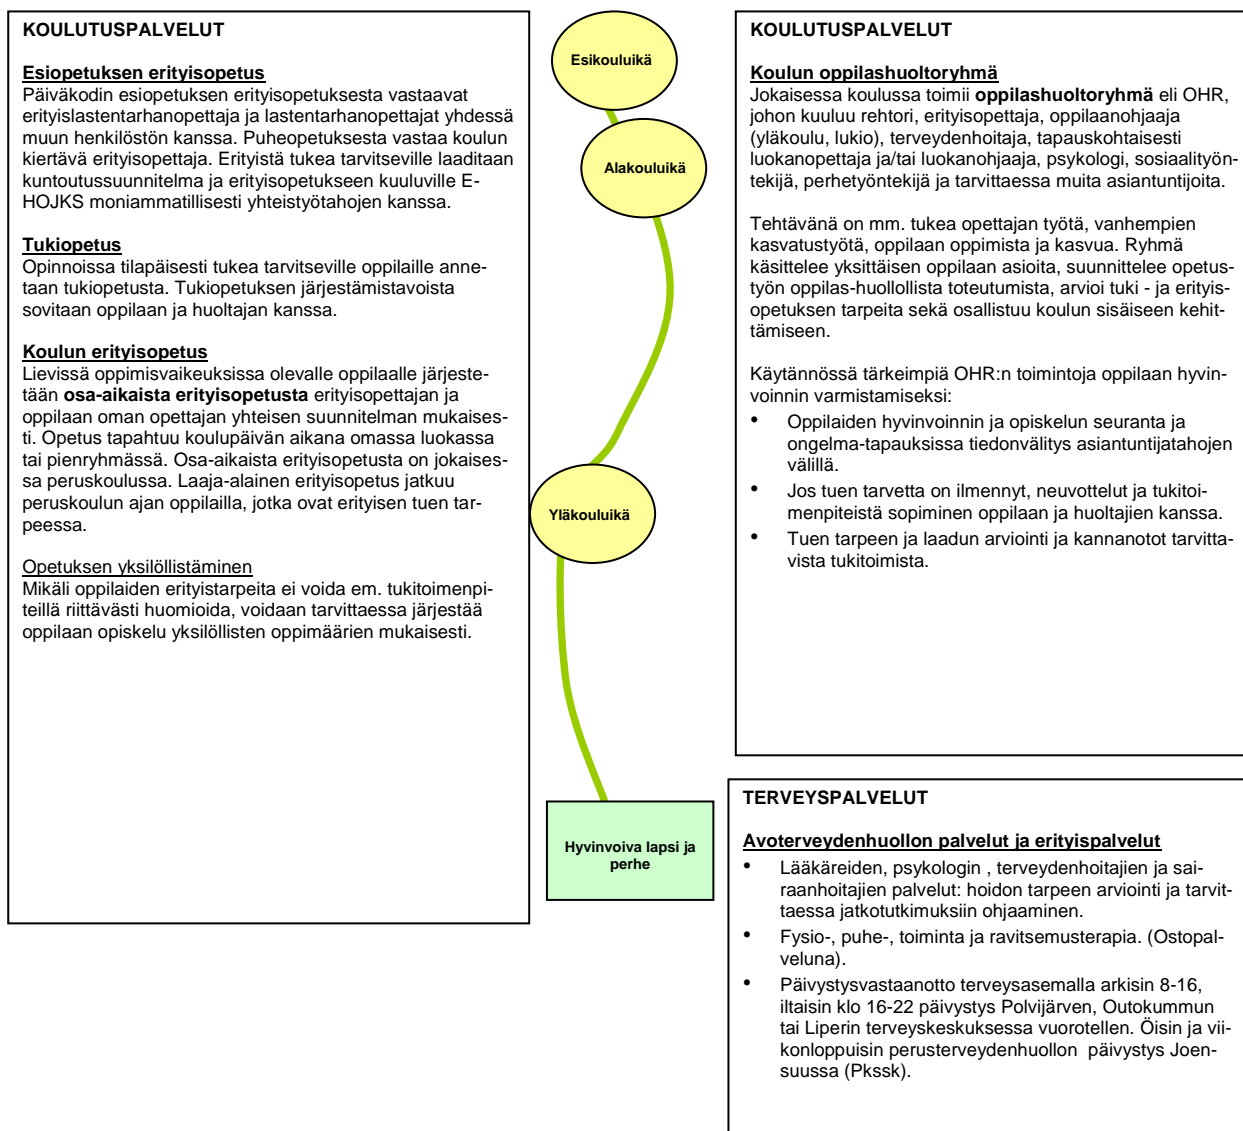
KOULUTUSPALVELUT

Esiopetuksen erityisopetus
Päiväkodin esiopetuksen erityisopetuksesta vastaavat erityislastentarhanopettaja ja lastentarhanopettajat yhdessä muun henkilöstön kanssa. Puheopetuksesta vastaa koulun kiertävä erityisopettaja. Erityistä tukea tarvitseville laaditaan kuntoutussuunnitelma ja erityisopetukseen kuuluville E-HOJKS moniammatillisesti yhteistyötahojen kanssa.

Tukiopetus
Opinnoissa tilapäisesti tukea tarvitseville oppilaille annetaan tukiopetusta. Tukiopetuksen järjestämistavoista sovitaan oppilaan ja huoltajan kanssa.

Koulun erityisopetus
Lievissä oppimisvaikeuksissa olevalle oppilaalle järjestetään osa-aikaista erityisopetusta erityisopettajan ja oppilaan oman opettajan yhteisen suunnitelman mukaisesti. Opetus tapahtuu koulupäivän aikana omassa luokassa tai pienryhmässä. Osa-aikaista erityisopetusta on jokaisessa peruskoulussa. Laaja-alainen erityisopetus jatkuu peruskoulun ajan oppilailla, jotka ovat erityisen tuen tarpeessa.

Opetuksen yksilöllistäminen
Mikäli oppilaiden erityistarpeita ei voida em. tukitoimenpiteillä riittävästi huomioida, voidaan tarvittaessa järjestää oppilaan opiskelu yksilöllisten oppimäärien mukaisesti.

Esikouluikä

Alakouluikä

Yläkouluikä

Hyvinvoiva lapsi ja perhe

KOULUTUSPALVELUT

Koulun oppilashuoltoryhmä
Jokaisessa koulussa toimii oppilashuoltoryhmä eli OHR, johon kuuluu rehtori, erityisopettaja, oppilaanohjaaja (yläkoulu, lukio), terveydenhoitaja, tapauskohtaisesti luokanopettaja ja/tai luokanohjaaja, psykologi, sosiaalityöntekijä, perhetyöntekijä ja tarvittaessa muita asiantuntijoita.

Tehtävänä on mm. tukea opettajan työtä, vanhempien kasvatustyötä, oppilaan oppimista ja kasvua. Ryhmä käsittelee yksittäisen oppilaan asioita, suunnittelee opetustyön oppilas-huollollista toteutumista, arvioi tuki - ja erityisopetuksen tarpeita sekä osallistuu koulun sisäiseen kehittämiseen.

Käytännössä tärkeimpiä OHR:n toimintoja oppilaan hyvinvoinnin varmistamiseksi:
• Oppilaiden hyvinvoinnin ja opiskelun seuranta ja ongelma-tapauksissa tiedonvälitys asiantuntijatahojen välillä.
• Jos tuen tarvetta on ilmennyt, neuvottelut ja tukitoimenpiteistä sopiminen oppilaan ja huoltajien kanssa.
• Tuen tarpeen ja laadun arviointi ja kannanotot tarvittavista tukitoimista.

TERVEYSPALVELUT

Avoterveydenhuollon palvelut ja erityispalvelut
• Lääkäreiden, psykologin , terveydenhoitajien ja sairaanhoitajien palvelut: hoidon tarpeen arviointi ja tarvittaessa jatkotutkimuksiin ohjaaminen.
• Fysio-, puhe-, toiminta ja ravitsemusterapia. (Ostopalveluna).
• Päivystysvastaanotto terveysasemalla arkisin 8-16, iltaisin klo 16-22 päivystys Polvijärven, Outokummun tai Liperin terveyskeskuksessa vuorotellen. Öisin ja viikonloppuisin perusterveydenhuollon päivystys Joensuussa (Pkssk).